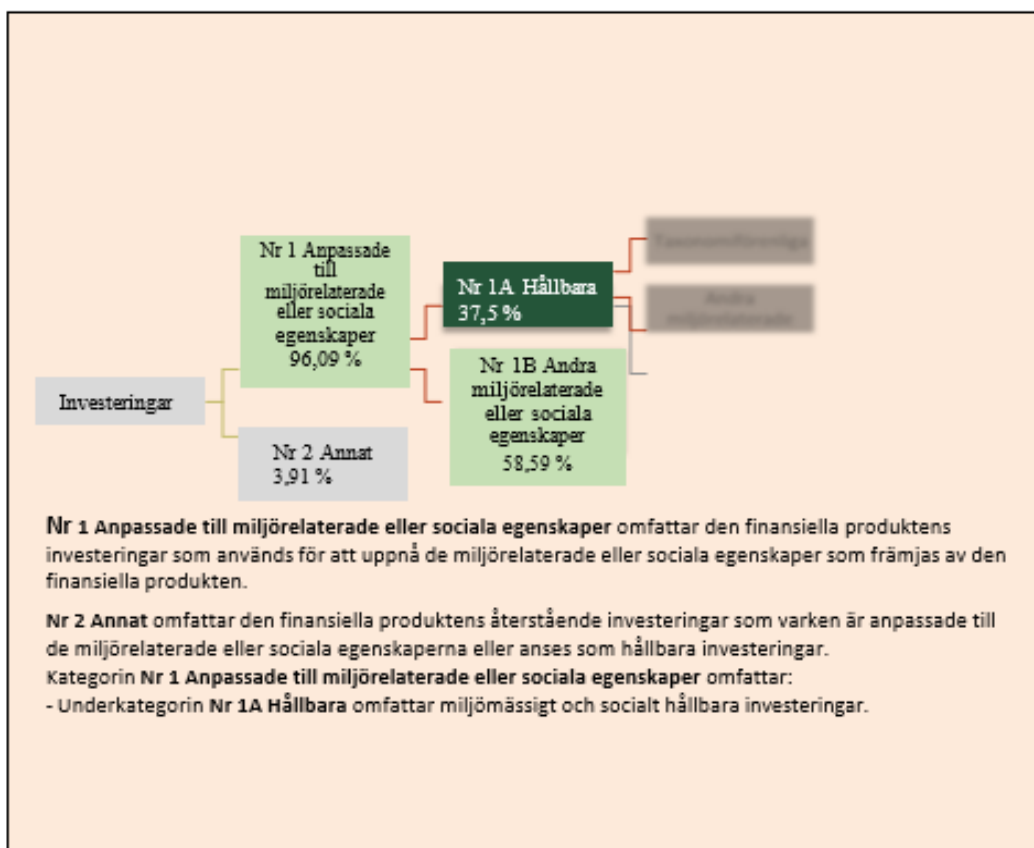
Investeringar

Nr 1 Anpassade till miljörelaterade eller sociala egenskaper 96,09 %

Nr 2 Annat 3,91 %

Nr 1A Hållbara 37,5 %

Nr 1B Andra miljörelaterade eller sociala egenskaper 58,59 %

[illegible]

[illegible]

Nr 1 Anpassade till miljörelaterade eller sociala egenskaper omfattar den finansiella produktens investeringar som används för att uppnå de miljörelaterade eller sociala egenskaper som främjas av den finansiella produkten.

Nr 2 Annat omfattar den finansiella produktens återstående investeringar som varken är anpassade till de miljörelaterade eller sociala egenskaperna eller anses som hållbara investeringar.
Kategorin Nr 1 Anpassade till miljörelaterade eller sociala egenskaper omfattar:
- Underkategorin Nr 1A Hållbara omfattar miljömässigt och socialt hållbara investeringar.